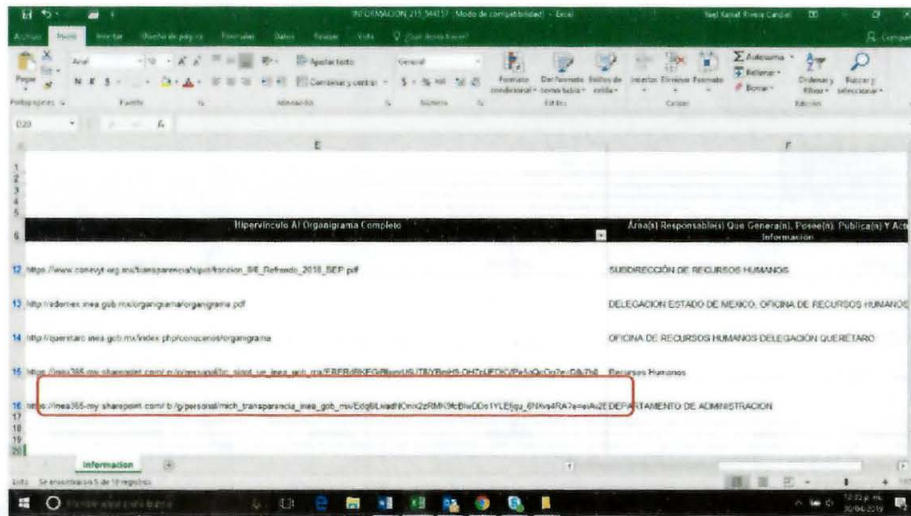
INFORMACION 215 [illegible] - Modo de compatibilidad - Excel

Archivo Inicio Insertar Diseño de página Fórmulas Datos Revisar Vista ¿Qué desea hacer?

Pegar Arial Ajustar texto General Combinar y centrar Formato condicional Dar formato como tabla Estilos de celda Insertar Eliminar Formato Autosuma Rellenar Borrar Ordenar y filtrar Buscar y seleccionar

Portapapeles Fuente Alineación Número Estilos Celdas Edición

D20

E F

Hipervínculo Al Organigrama Completo

Área(s) Responsable(s) Que Genera(n), Posee(n), Publica(n) Y Act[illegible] Información

12 https://www.conevyt.org.mx/transparencia/sipot/funcion_8/E_Refrendo_2018_SEP.pdf SUBDIRECCIÓN DE RECURSOS HUMANOS

13 http://edomex.inea.gob.mx/organigrama/organigrama.pdf DELEGACION ESTADO DE MEXICO, OFICINA DE RECURSOS HUMANOS

14 http://queretaro.inea.gob.mx/index.php/conocenos/organigrama OFICINA DE RECURSOS HUMANOS DELEGACIÓN QUERÉTARO

15 https://inea365-my.sharepoint.com/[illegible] Recursos Humanos

16 https://inea365-my.sharepoint.com/:b:/g/personal/mich_transparencia_inea_gob_mx/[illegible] DEPARTAMENTO DE ADMINISTRACION

Informacion

Listo Se encontraron 5 de 10 registros

12:22 p. m. 30/04/2019